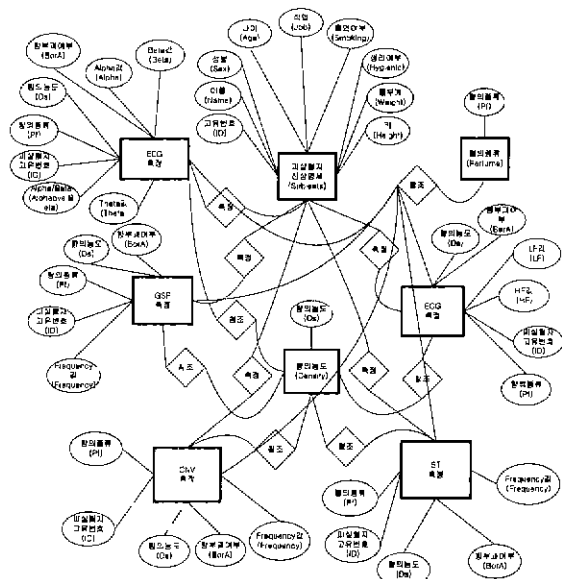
향부여여부 (BorA)

Alpha값 (Alpha)

Beta값 (Beta)

향농도 (Ds)

향의종류 (Pf)

피실험자 고유번호 (ID)

Alpha/Beta값 (Alphabeta)

Theta값 (Theta)

EEG 측정

나이 (Age)

직업 (Job)

흡연여부 (Smoking)

성별 (Sex)

생리여부 (Hygienic)

이름 (Name)

몸무게 (Weight)

고유번호 (ID)

키 (Height)

피실험자 신상명세 (Subjects)

향의종류 (Pf)

향의종류 (Perfume)

측정

참조

측정

향부여여부 (BorA)

향의농도 (Ds)

LF값 (LF)

HF값 (HF)

피실험자 고유번호 (ID)

향의종류 (Pf)

ECG 측정

향의농도 (Ds)

향부여여부 (BorA)

향의종류 (Pf)

피실험자 고유번호 (ID)

GSR 측정

Frequency값 (Frequency)

참조

참조

향의농도 (Ds)

향의농도 (Density)

측정

측정

참조

측정

참조

향의종류 (Pf)

CNV 측정

피실험자 고유번호 (ID)

향의농도 (Ds)

향부여여부 (BorA)

Frequency값 (Frequency)

ST 측정

Frequency값 (Frequency)

향의종류 (Pf)

피실험자 고유번호 (ID)

향의농도 (Ds)

향부여여부 (BorA)